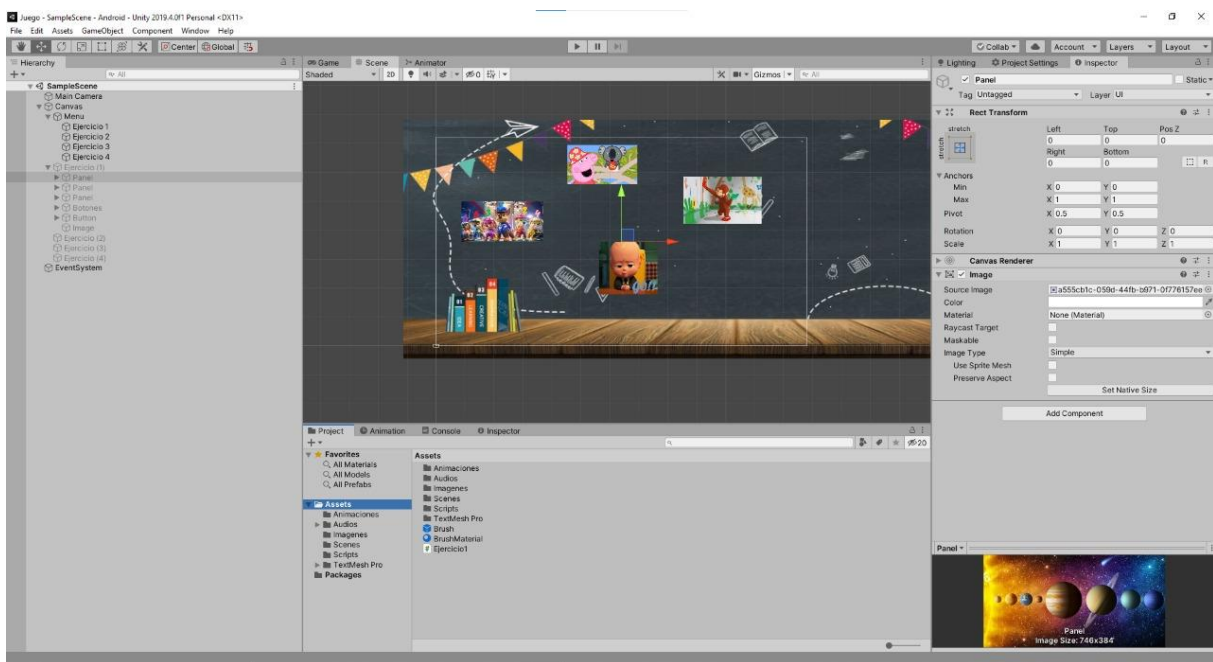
Juego - SampleScene - Android - Unity 2019.4.0f1 Personal <DX11>
File Edit Assets GameObject Component Window Help
Center Global
Collab Account Layers Layout

Hierarchy
All
SampleScene
Main Camera
Canvas
Menu
Ejercicio 1
Ejercicio 2
Ejercicio 3
Ejercicio 4
Ejercicio (1)
Panel
Panel
Panel
Botones
Button
Image
Ejercicio (2)
Ejercicio (3)
Ejercicio (4)
EventSystem

Game Scene Animator
Shaded 2D Gizmos All

Project Animation Console Inspector
Favorites
All Materials
All Models
All Prefabs
Assets
Animaciones
Audios
Imagenes
Scenes
Scripts
TextMesh Pro
Packages

Assets
Animaciones
Audios
Imagenes
Scenes
Scripts
TextMesh Pro
Brush
BrushMaterial
Ejercicio1

Lighting Project Settings Inspector
Panel Static
Tag Untagged Layer UI
Rect Transform
stretch
Left Top Pos Z
0 0 0
Right Bottom
0 0
Anchors
Min X 0 Y 0
Max X 1 Y 1
Pivot X 0.5 Y 0.5
Rotation X 0 Y 0 Z 0
Scale X 1 Y 1 Z 1
Canvas Renderer
Image
Source Image a555cb1c-050d-44fb-b971-0f776157ee
Color
Material None (Material)
Raycast Target
Maskable
Image Type Simple
Use Sprite Mesh
Preserve Aspect
Set Native Size
Add Component

Panel
Panel
Image Size: 746x384